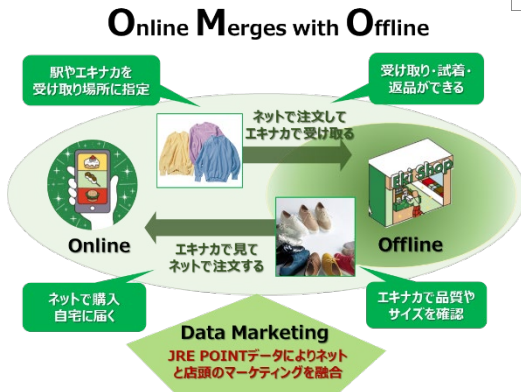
Online Merges with Offline

駅やエキナカを受け取り場所に指定

受け取り・試着・返品ができる

ネットで注文してエキナカで受け取る

eki shop

Online

Offline

エキナカで見てネットで注文する

ネットで購入自宅に届く

エキナカで品質やサイズを確認

Data Marketing

JRE POINTデータによりネットと店頭のマーケティングを融合